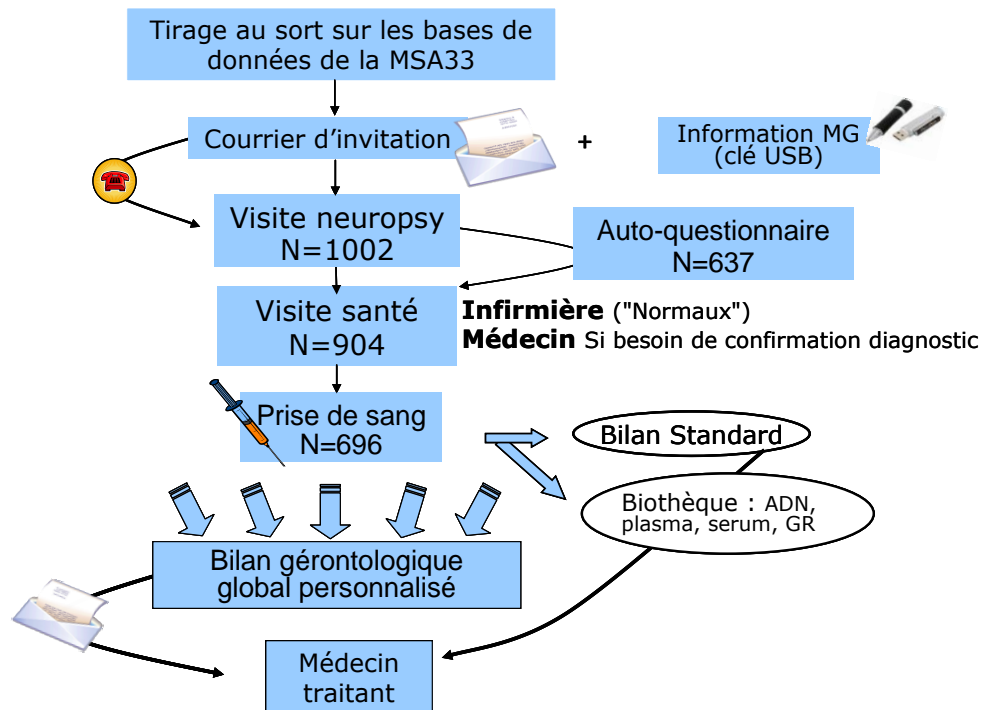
Tirage au sort sur les bases de données de la MSA33

Courrier d'invitation

+

Information MG (clé USB)

Visite neuropsy N=1002

Auto-questionnaire N=637

Visite santé N=904

**Infirmière** ("Normaux")
**Médecin** Si besoin de confirmation diagnostic

Prise de sang N=696

Bilan Standard

Biothèque : ADN, plasma, serum, GR

Bilan gérontologique global personnalisé

Médecin traitant